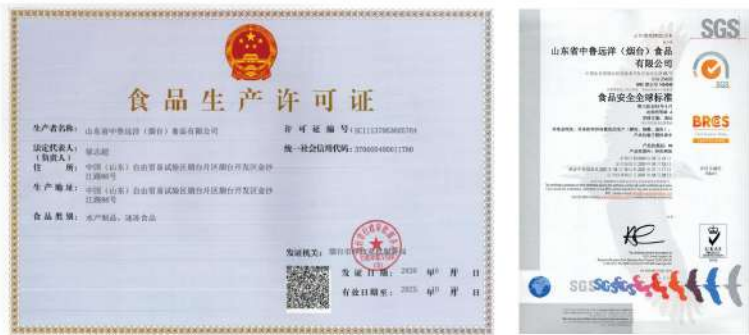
食品生产许可证

生产者名称： 山东省中鲁远洋（烟台）食品有限公司

许可证编号： SC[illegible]

法定代表人（负责人）： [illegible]

统一社会信用代码： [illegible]

住 所： 中国（山东）自由贸易试验区烟台片区烟台开发区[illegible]

生产地址： 中国（山东）自由贸易试验区烟台片区烟台开发区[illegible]

食品类别： 水产制品、速冻食品

发证机关： 烟台市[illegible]

发证日期： 2020 年 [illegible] 月 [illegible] 日

有效日期至： 2025 年 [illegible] 月 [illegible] 日

SGS

山东省中鲁远洋（烟台）食品有限公司

食品安全全球标准

BRCGS

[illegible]

SGS SGS SGS